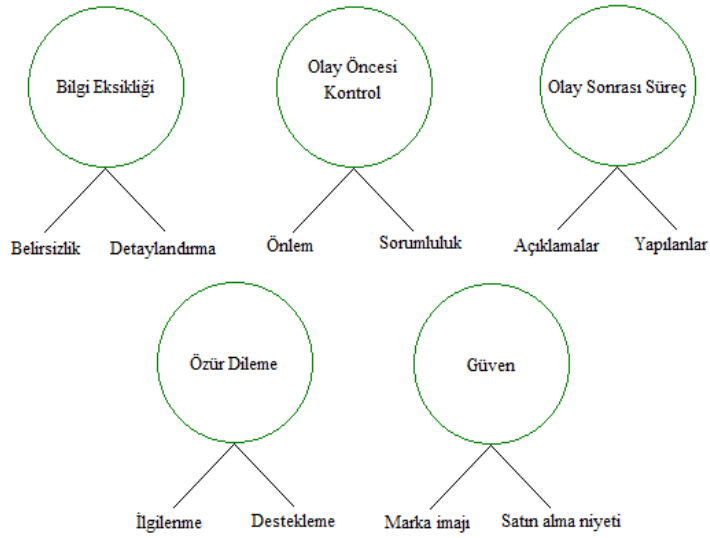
Bilgi Eksikliği

Belirsizlik

Detaylandırma

Olay Öncesi Kontrol

Önlem

Sorumluluk

Olay Sonrası Süreç

Açıklamalar

Yapılanlar

Özür Dileme

İlgilenme

Destekleme

Güven

Marka imajı

Satın alma niyeti